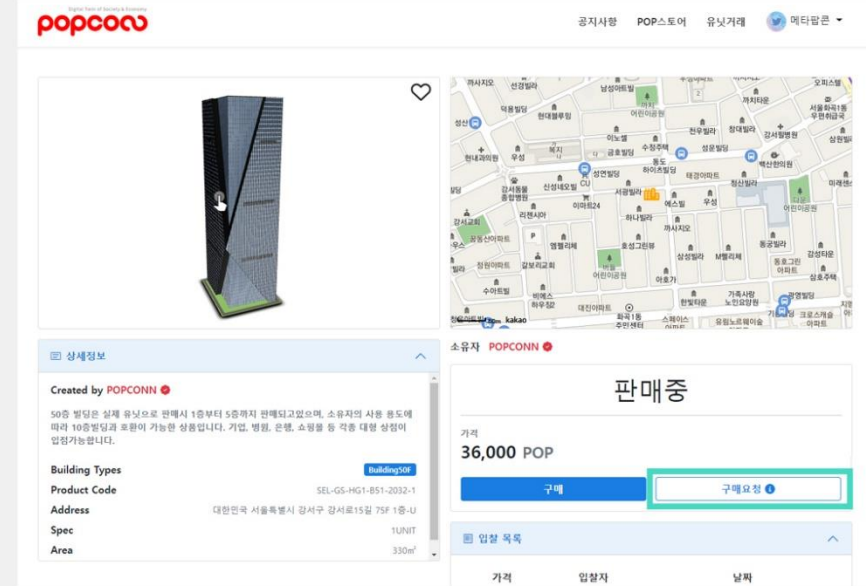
popconn
Digital Twin of Society & Economy

공지사항 POP스토어 유닛거래 메타팝콘

상세정보

Created by POPCONN

50층 빌딩은 실제 유닛으로 판매시 1층부터 5층까지 판매되고있으며, 소유자의 사용 용도에 따라 10층빌딩과 호환이 가능한 상품입니다. 기업, 병원, 은행, 쇼핑몰 등 각종 대형 상점이 입점가능합니다.

Building Types Building50F
Product Code SEL-GS-HG1-B51-2032-1
Address 대한민국 서울특별시 강서구 강서로15길 75F 1층-U
Spec 1UNIT
Area 330㎡

소유자 POPCONN

판매중

가격
36,000 POP

구매 구매요청

입찰 목록

가격 입찰자 날짜